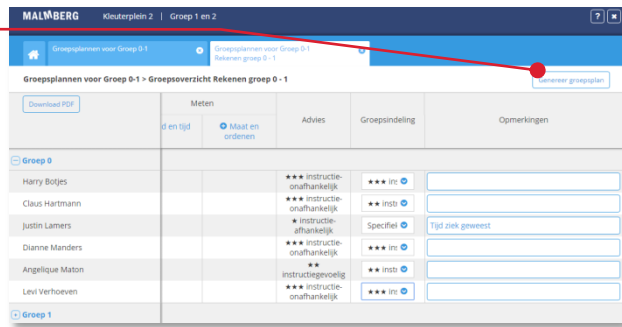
MALMBERG Kleuterplein 2 | Groep 1 en 2

? ×

Groepsplannen voor Groep 0-1

Groepsplannen voor Groep 0-1 Rekenen groep 0 - 1

Groepsplannen voor Groep 0-1 > Groepsoverzicht Rekenen groep 0 - 1

Genereer groepsplan

Download PDF

| | Meten | | Advies | Groepsindeling | Opmerkingen |
|---|---|---|---|---|---|
| | d en tijd | Maat en ordenen | | | |
| Groep 0 | | | | | |
| Harry Botjes | | | ★★★ instructie-onafhankelijk | ★★★ ins | |
| Claus Hartmann | | | ★★★ instructie-onafhankelijk | ★★ instr | |
| Justin Lamers | | | ★ instructie-afhankelijk | Specifiel | Tijd ziek geweest |
| Dianne Manders | | | ★★★ instructie-onafhankelijk | ★★★ ins | |
| Angelique Maton | | | ★★ instructiegevoelig | ★★ ins | |
| Levi Verhoeven | | | ★★★ instructie-onafhankelijk | ★★★ ins | |
| Groep 1 | | | | | |